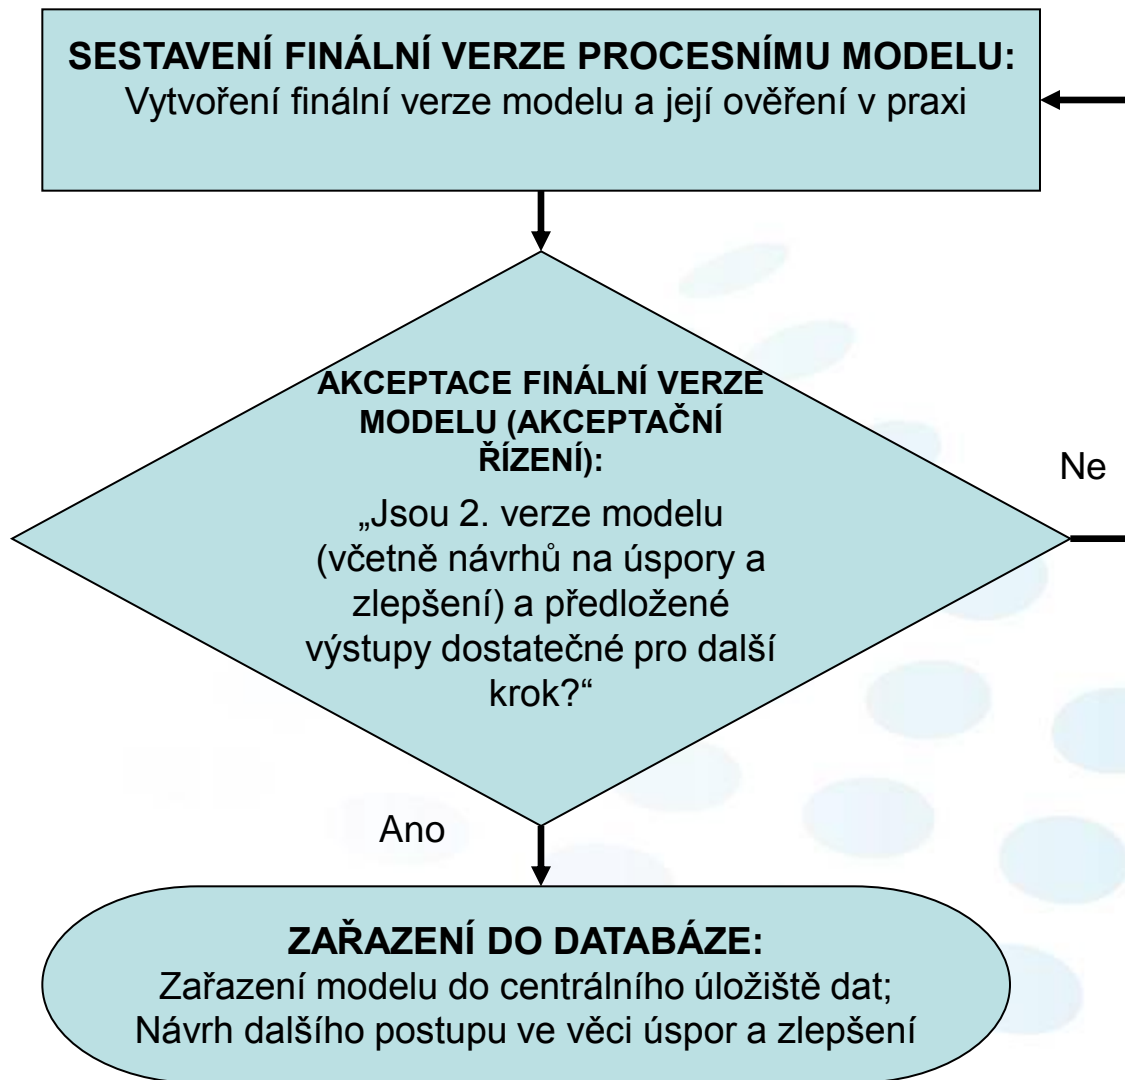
SESTAVENÍ FINÁLNÍ VERZE PROCESNÍMU MODELU:
Vytvoření finální verze modelu a její ověření v praxi

AKCEPTACE FINÁLNÍ VERZE MODELU (AKCEPTAČNÍ ŘÍZENÍ):
„Jsou 2. verze modelu (včetně návrhů na úspory a zlepšení) a předložené výstupy dostatečné pro další krok?“

Ne

Ano

ZAŘAZENÍ DO DATABÁZE:
Zařazení modelu do centrálního úložiště dat;
Návrh dalšího postupu ve věci úspor a zlepšení